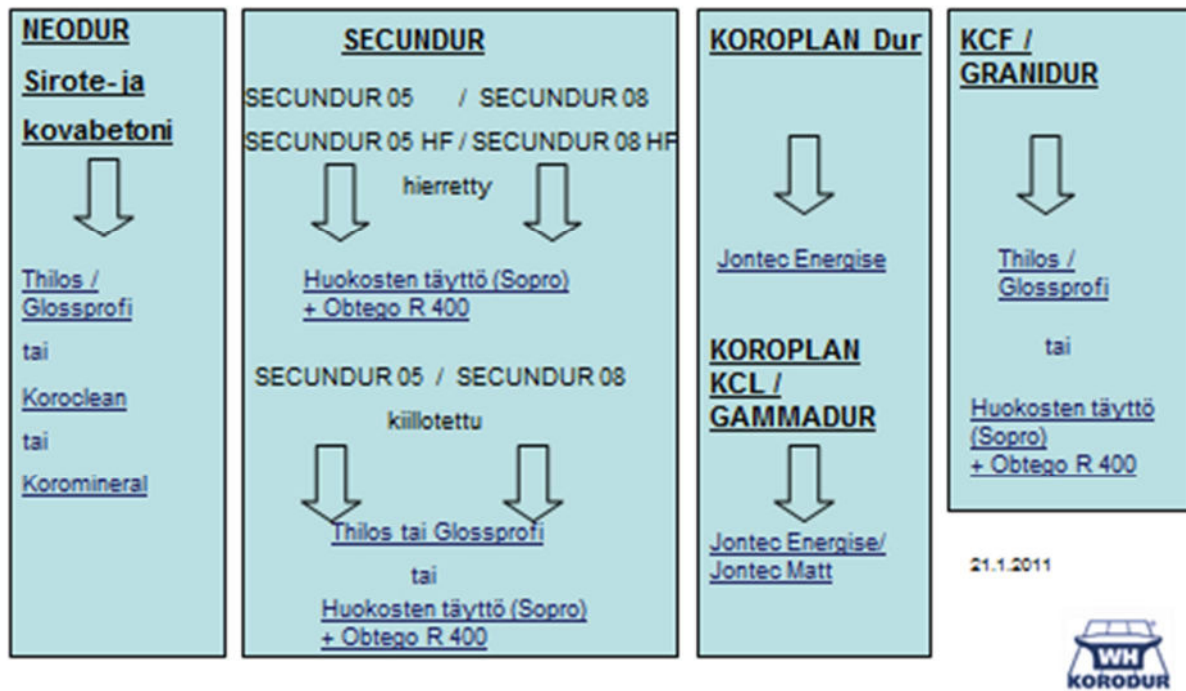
NEODUR

Sirote-ja kovabetoni

Thilos / Glossprofi

tai

Koroclean

tai

Koromineral

SECUNDUR

SECUNDUR 05 / SECUNDUR 08

SECUNDUR 05 HF / SECUNDUR 08 HF

hierretty

Huokosten täyttö (Sopro) + Obtego R 400

SECUNDUR 05 / SECUNDUR 08

kiillotettu

Thilos tai Glossprofi

tai

Huokosten täyttö (Sopro) + Obtego R 400

KOROPLAN Dur

Jontec Energise

KOROPLAN KCL / GAMMADUR

Jontec Energise/ Jontec Matt

KCF / GRANIDUR

Thilos / Glossprofi

tai

Huokosten täyttö (Sopro) + Obtego R 400

21.1.2011

WH KORODUR